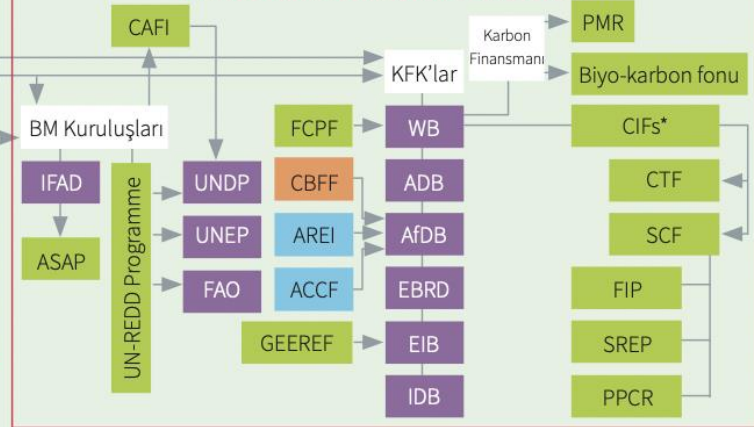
CAFI

Karbon Finansmanı

PMR

KFK'lar

Biyo-karbon fonu

BM Kuruluşları

FCPF

WB

CIFs*

IFAD

UN-REDD Programme

UNDP

CBFF

ADB

CTF

ASAP

UNEP

AREI

AfDB

SCF

FAO

ACCF

EBRD

FIP

GEEREF

EIB

SREP

IDB

PPCR